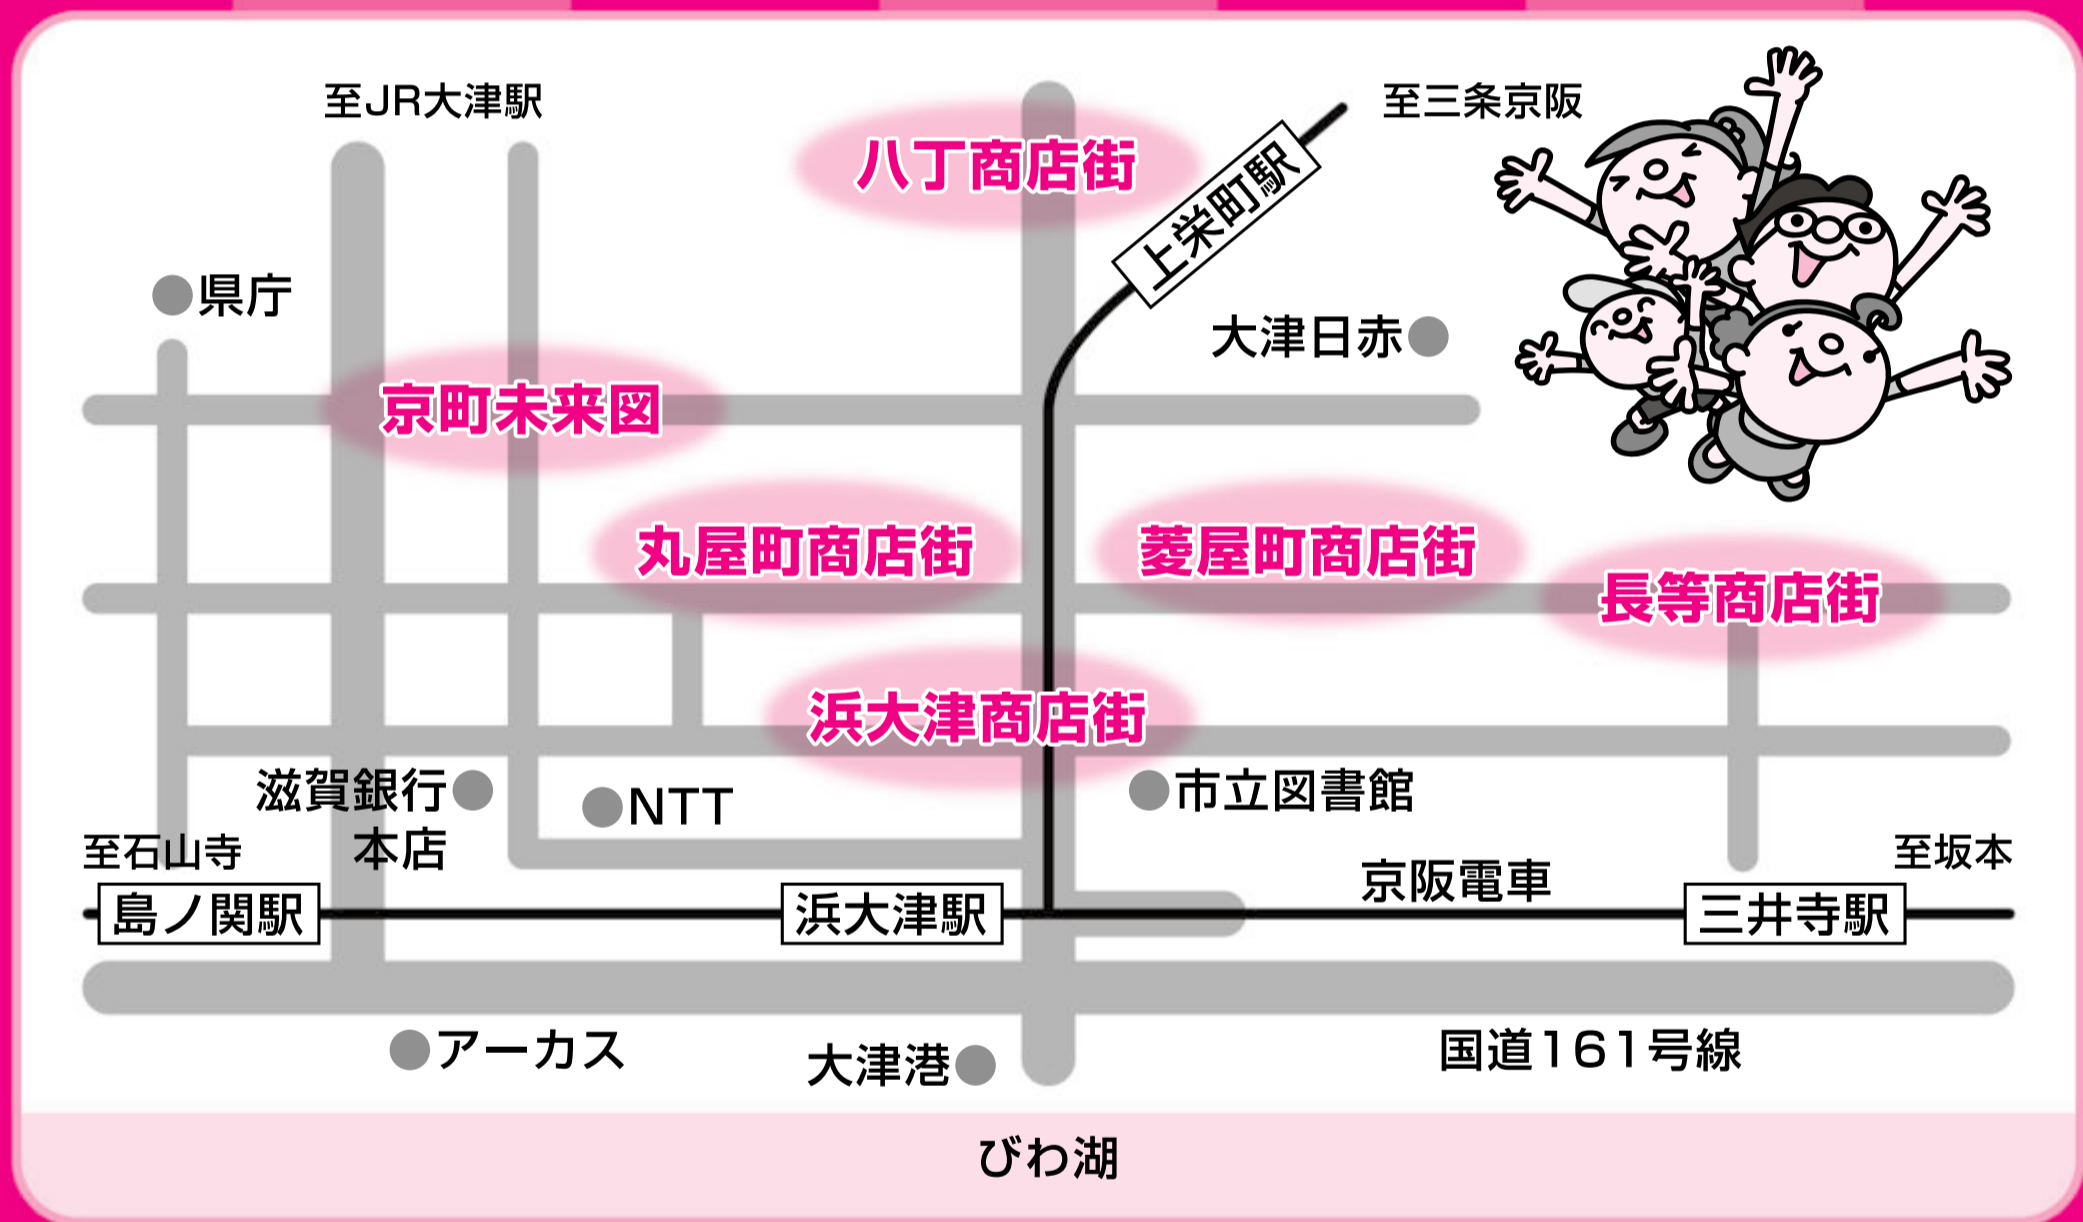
至JR大津駅

八丁商店街

上栄町駅

至三条京阪

県庁

大津日赤

京町未来図

丸屋町商店街

菱屋町商店街

長等商店街

浜大津商店街

滋賀銀行本店

NTT

市立図書館

至石山寺

至坂本

京阪電車

島ノ関駅

浜大津駅

三井寺駅

アーカス

大津港

国道161号線

びわ湖